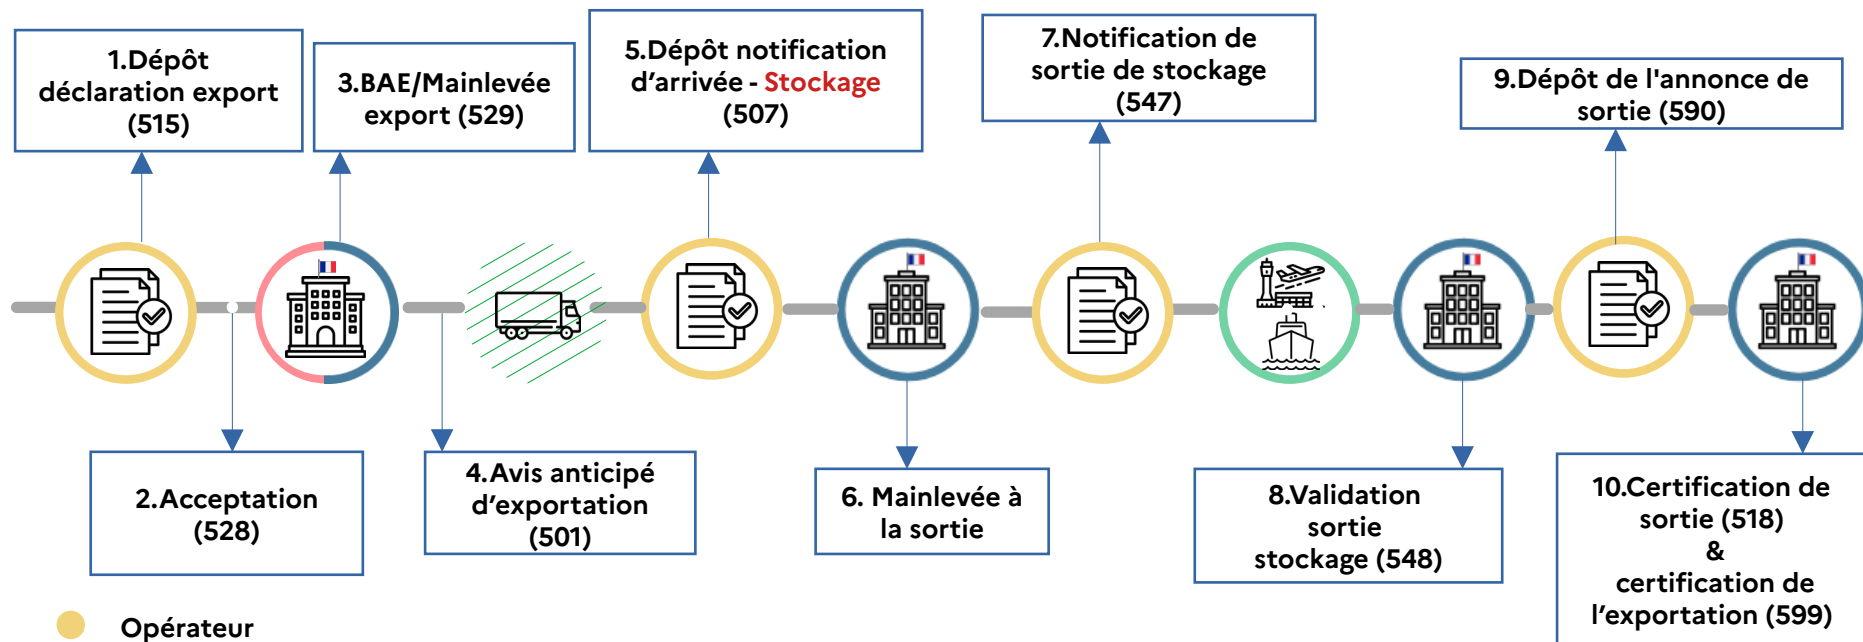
1.Dépôt déclaration export (515)

3.BAE/Mainlevée export (529)

5.Dépôt notification d'arrivée - Stockage (507)

7.Notification de sortie de stockage (547)

9.Dépôt de l'annonce de sortie (590)

2.Acceptation (528)

4.Avis anticipé d'exportation (501)

6. Mainlevée à la sortie

8.Validation sortie stockage (548)

10.Certification de sortie (518) & certification de l'exportation (599)

Opérateur